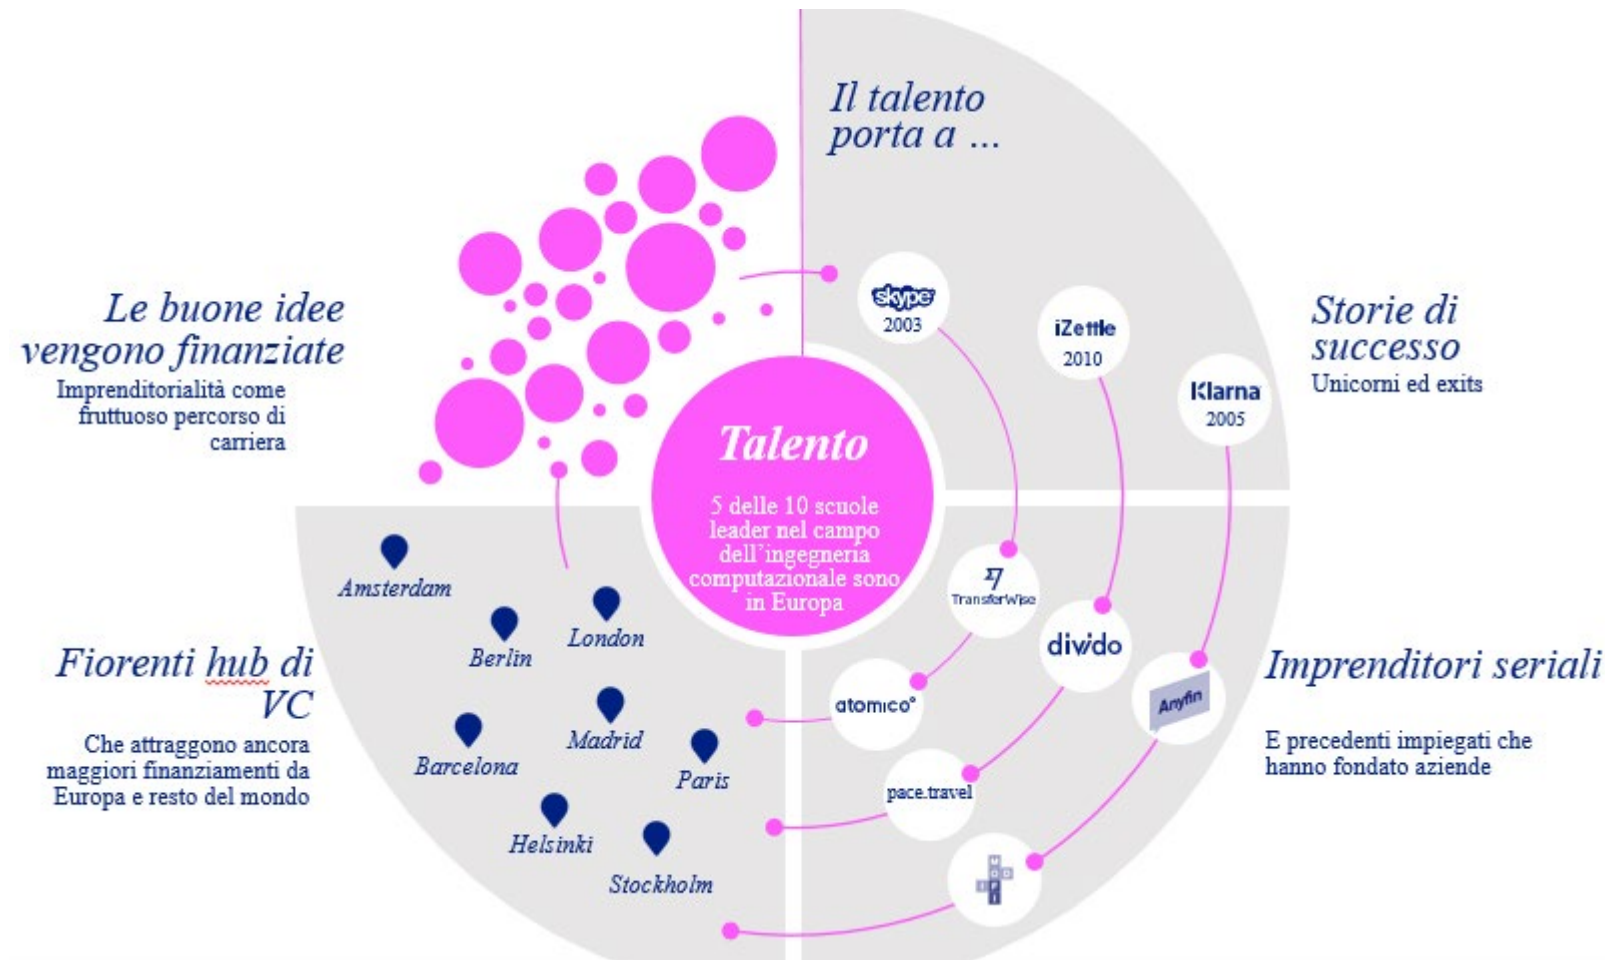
Il talento porta a ...

Le buone idee vengono finanziate
Imprenditorialità come fruttuoso percorso di carriera

Storie di successo
Unicorni ed exits

skype
2003

iZettle
2010

Klarna
2005

Talento
5 delle 10 scuole leader nel campo dell'ingegneria computazionale sono in Europa

TransferWise

divido

atomico°

Anyfin

pace.travel

Amsterdam
Berlin
London
Madrid
Barcelona
Paris
Helsinki
Stockholm

Fiorenti hub di VC
Che attraggono ancora maggiori finanziamenti da Europa e resto del mondo

Imprenditori seriali
E precedenti impiegati che hanno fondato aziende